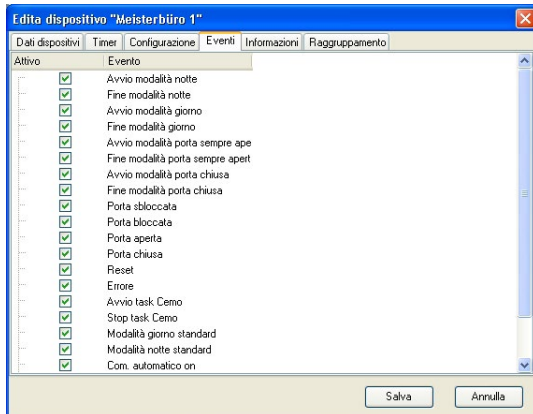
Edita dispositivo "Meisterbüro 1"

Dati dispositivi | Timer | Configurazione | Eventi | Informazioni | Raggruppamento

| Attivo | Evento |
|---|---|
| ☑ | Avvio modalità notte |
| ☑ | Fine modalità notte |
| ☑ | Avvio modalità giorno |
| ☑ | Fine modalità giorno |
| ☑ | Avvio modalità porta sempre ape |
| ☑ | Fine modalità porta sempre apert |
| ☑ | Avvio modalità porta chiusa |
| ☑ | Fine modalità porta chiusa |
| ☑ | Porta sbloccata |
| ☑ | Porta bloccata |
| ☑ | Porta aperta |
| ☑ | Porta chiusa |
| ☑ | Reset |
| ☑ | Errore |
| ☑ | Avvio task Cemo |
| ☑ | Stop task Cemo |
| ☑ | Modalità giorno standard |
| ☑ | Modalità notte standard |
| ☑ | Com. automatico on |

Salva | Annulla